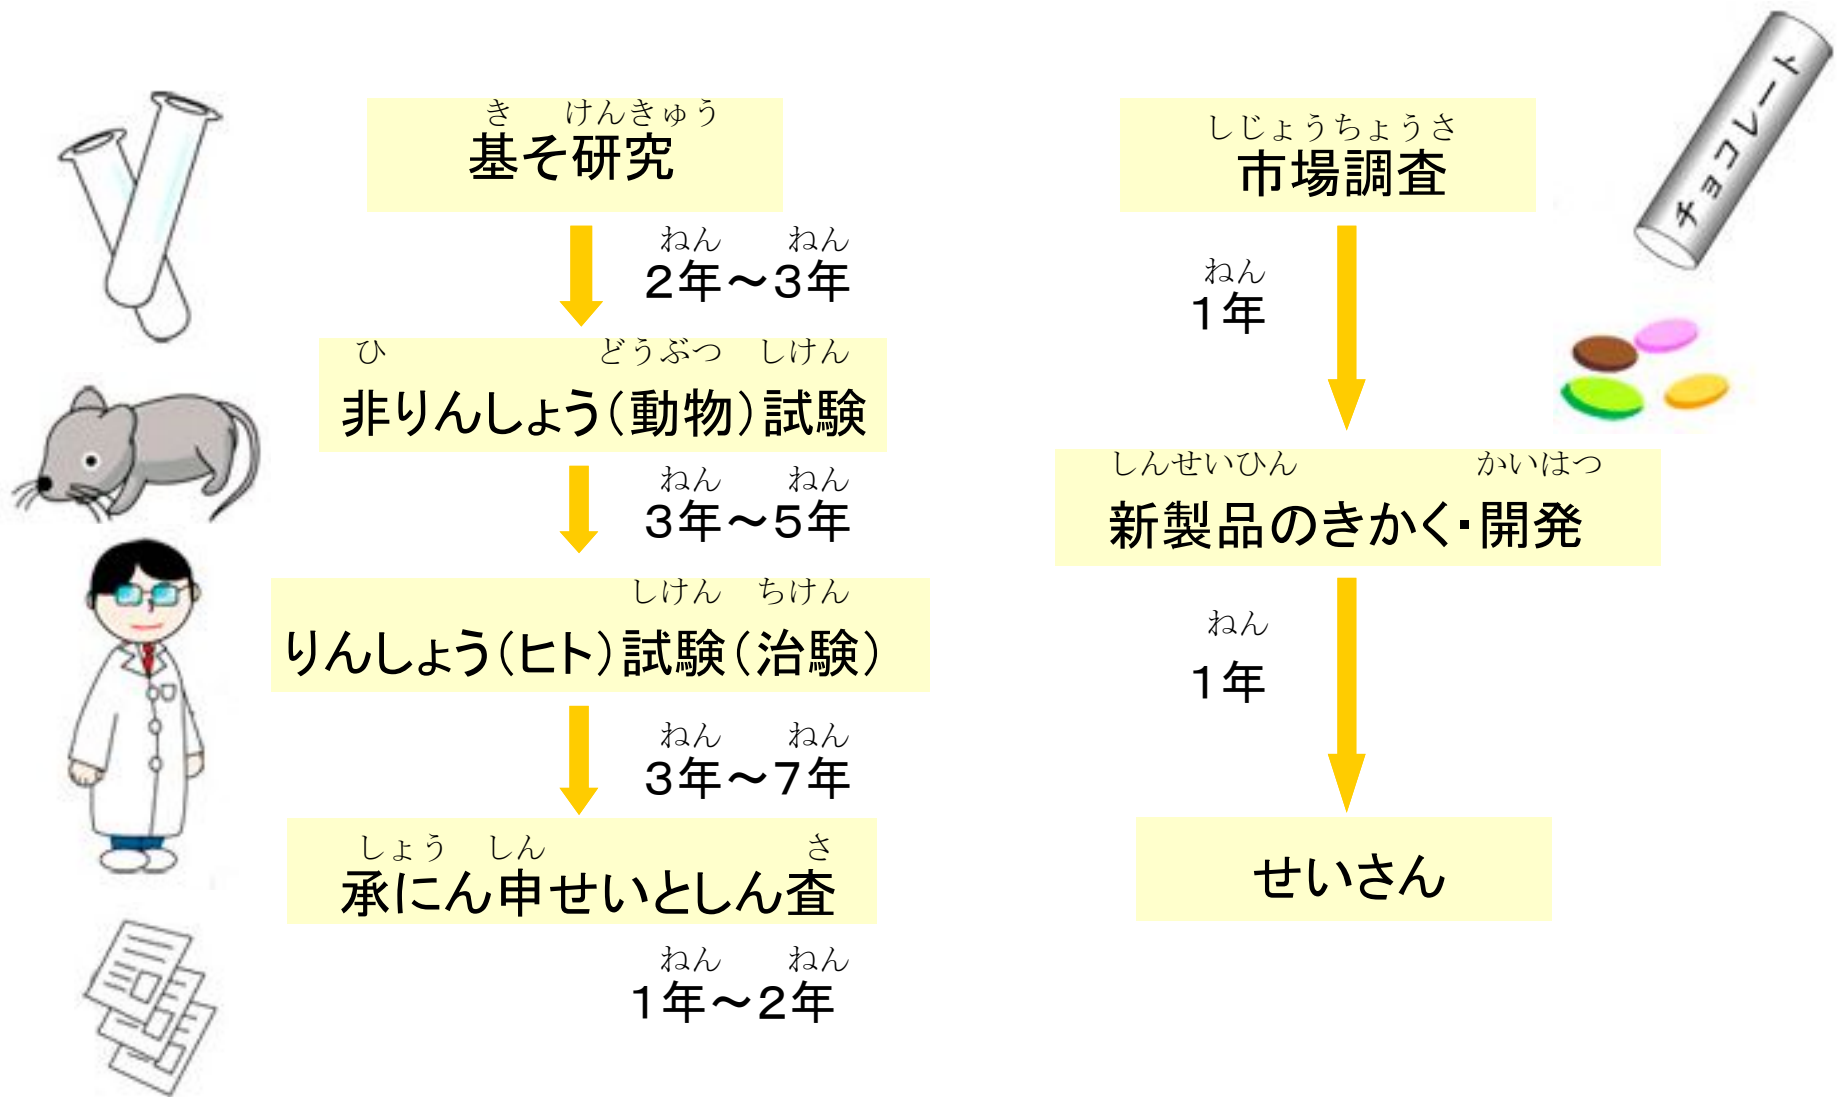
き　けんきゅう
基そ研究

ねん　ねん
2年～3年

ひ　どうぶつ　しけん
非りんしょう(動物)試験

ねん　ねん
3年～5年

しけん　ちけん
りんしょう(ヒト)試験(治験)

ねん　ねん
3年～7年

しょう　しん　さ
承にん申せいとしん査

ねん　ねん
1年～2年

しじょうちょうさ
市場調査

ねん
1年

しんせいひん　かいはつ
新製品のきかく･開発

ねん
1年

せいさん

チョコレート